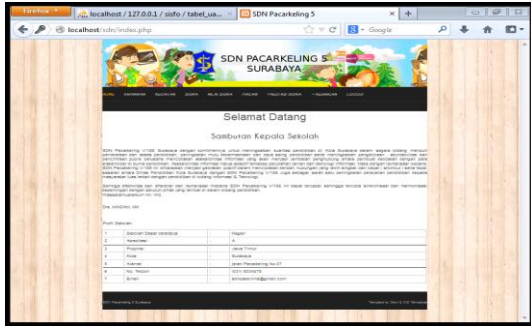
Firefox
localhost / 127.0.0.1 / sisfo / tabel_ua...
SDN Pacarkeling 5
+
localhost/sdn/index.php
Google

SDN PACARKELING 5
SURABAYA

BERANDA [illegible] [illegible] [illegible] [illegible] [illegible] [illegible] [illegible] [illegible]

Selamat Datang

Sambutan Kepala Sekolah

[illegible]

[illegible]

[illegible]

Profil Sekolah

| 1 | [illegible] | Negeri |
|---|---|---|
| 2 | Akreditasi | A |
| 3 | Propinsi | Jawa Timur |
| 4 | Kota | Surabaya |
| 5 | Alamat | Jalan Pacarkeling No.07 |
| 6 | No. Telpon | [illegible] |
| 7 | Email | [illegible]@gmail.com |

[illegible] Pacarkeling 5 Surabaya
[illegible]